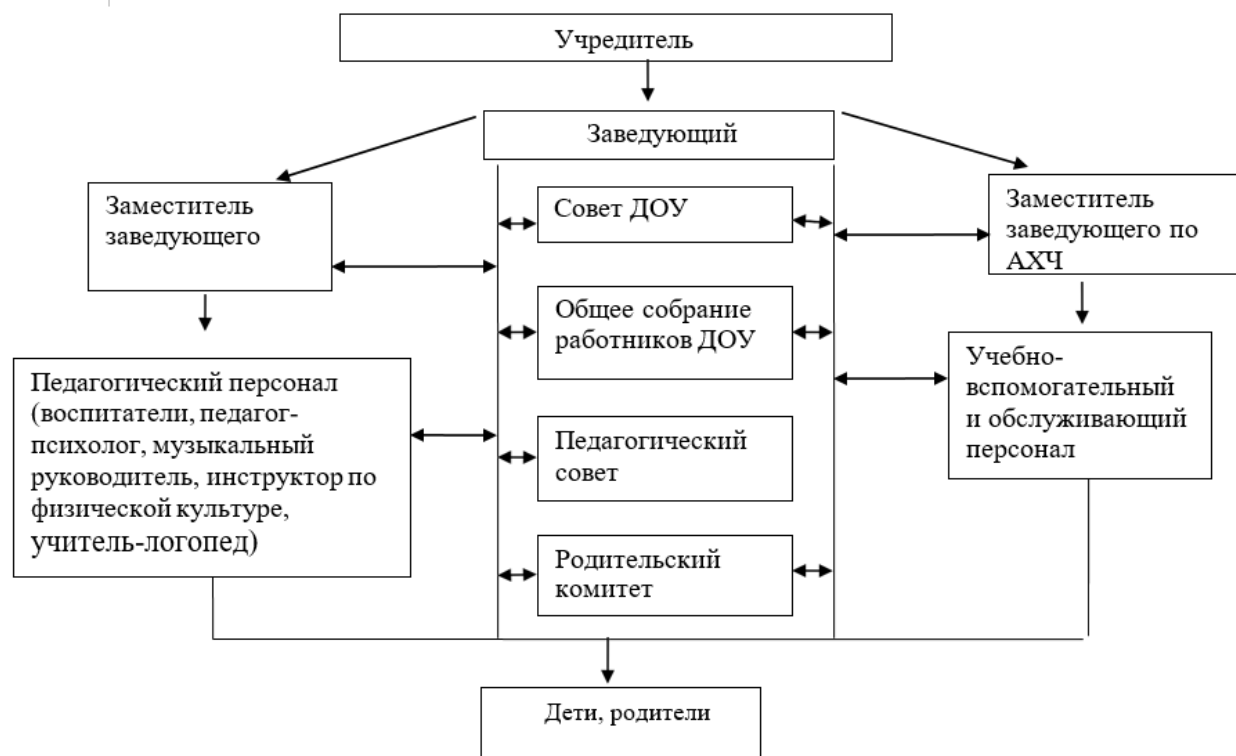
Учредитель

Заведующий

Заместитель заведующего

Совет ДОУ

Общее собрание работников ДОУ

Педагогический совет

Родительский комитет

Заместитель заведующего по АХЧ

Педагогический персонал (воспитатели, педагог-психолог, музыкальный руководитель, инструктор по физической культуре, учитель-логопед)

Учебно-вспомогательный и обслуживающий персонал

Дети, родители